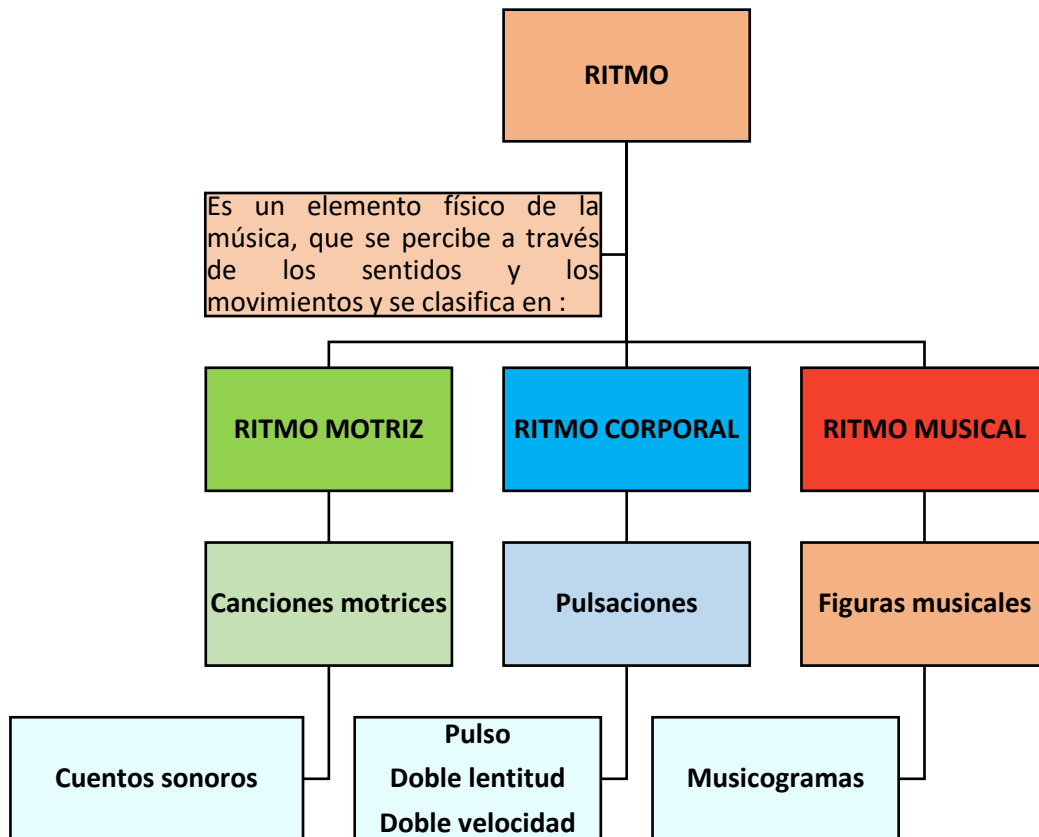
RITMO

Es un elemento físico de la música, que se percibe a través de los sentidos y los movimientos y se clasifica en :

RITMO MOTRIZ

RITMO CORPORAL

RITMO MUSICAL

Canciones motrices

Pulsaciones

Figuras musicales

Cuentos sonoros

Pulso
Doble lentitud
Doble velocidad

Musicogramas